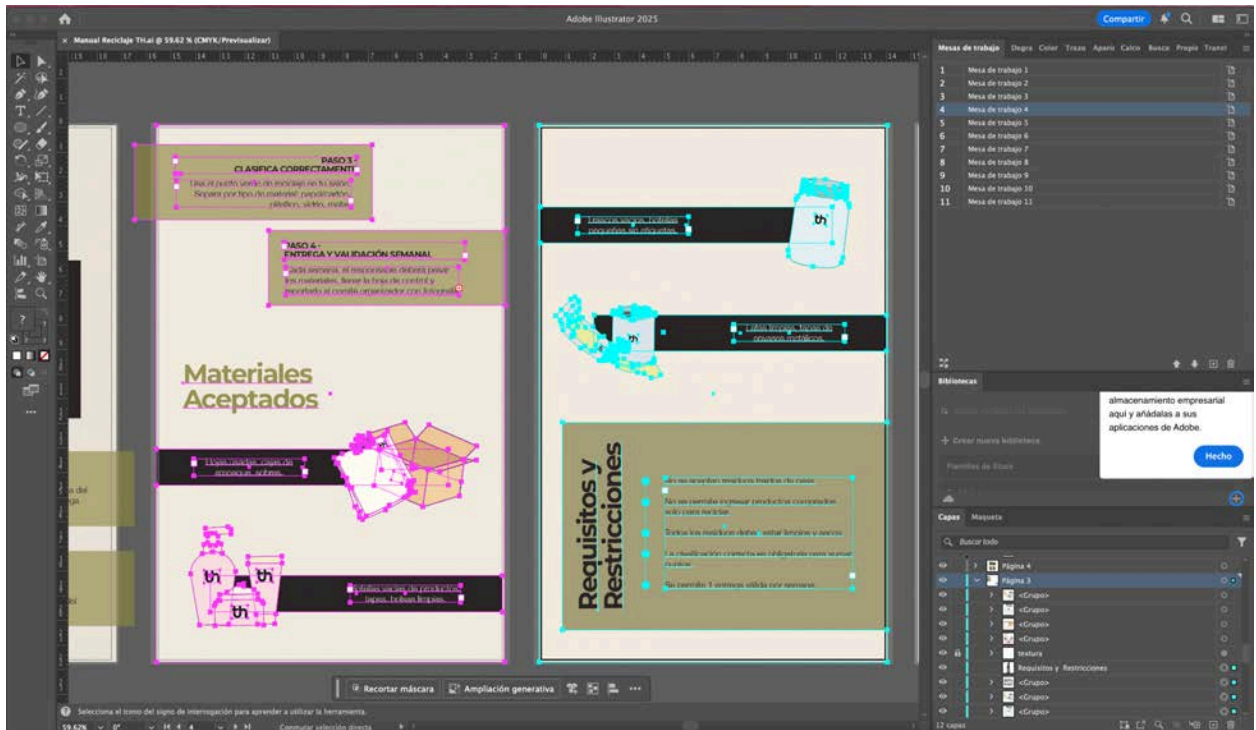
Adobe Illustrator 2025

Compartir

× Manual Reciclaje TH.ai @ 59.62 % (CMYK/Previsualizar)

Mesas de trabajo Degra Color Trazo Aparie Calco Busca Propie Transf

| | |
|---|---|
| 1 | Mesa de trabajo 1 |
| 2 | Mesa de trabajo 2 |
| 3 | Mesa de trabajo 3 |
| 4 | Mesa de trabajo 4 |
| 5 | Mesa de trabajo 5 |
| 6 | Mesa de trabajo 6 |
| 7 | Mesa de trabajo 7 |
| 8 | Mesa de trabajo 8 |
| 9 | Mesa de trabajo 9 |
| 10 | Mesa de trabajo 10 |
| 11 | Mesa de trabajo 11 |

PASO 3 - CLASIFICA CORRECTAMENTE

Usa el punto verde de reciclaje en tu salón. Separa por tipo de material: papel/cartón, plástico, vidrio, metal.

PASO 4 - ENTREGA Y VALIDACIÓN SEMANAL

Cada semana, el encargado deberá pesar los materiales, llenar la hoja de control y reportarlo al comité organizador con fotografía.

Materiales Aceptados

Hojas usadas, cajas de empaque, sobres.

th th th

Botellas vacías de productos, tapas, bolsas limpias.

Desechables limpios, etiquetas pequeñas en etiquetas.

Latas limpias, tapas de envases metálicos.

Requisitos y Restricciones

No se aceptan residuos mixtos de casa.

No se permite ingresar productos reciclados solo para reciclar.

Todos los residuos deben estar limpios y secos.

La clasificación correcta es obligatoria para sumar puntos.

Se permite 1 entrega válida por semana.

Bibliotecas

almacenamiento empresarial aquí y añádalas a sus aplicaciones de Adobe.

Hecho

+ Crear nueva biblioteca

Plantillas de Stock

Capas Maqueta

Buscar todo

Página 4
Página 3
<Grupo>
<Grupo>
<Grupo>
<Grupo>
textura
Requisitos y Restricciones
<Grupo>
<Grupo>
<Grupo>

12 capas

Recortar máscara Ampliación generativa

Selecciona el icono del signo de interrogación para aprender a utilizar la herramienta.

59.62% 0° 4 Conmutar selección directa